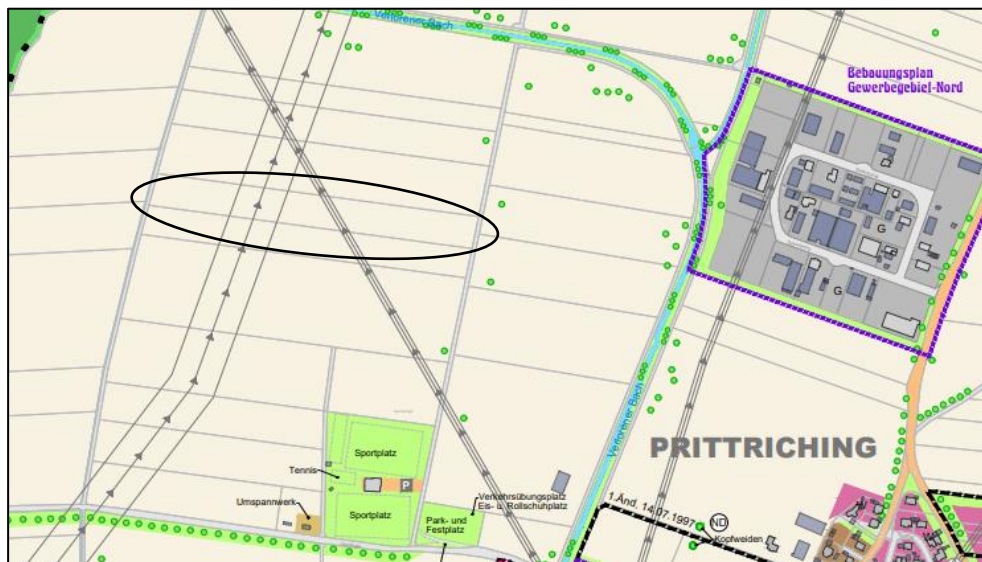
Verlorener Bach

Bebauungsplan Gewerbegebiet-Nord

G

G

Verlorener Bach

PRITTRICHING

Sportplatz

Tennis

P

Umspannwerk

Sportplatz

Verkehrsübungsplatz Eis- u. Rollschuhplatz

Park- und Festplatz

1.Änd. 14.07.1997

ND

Kopfweiden